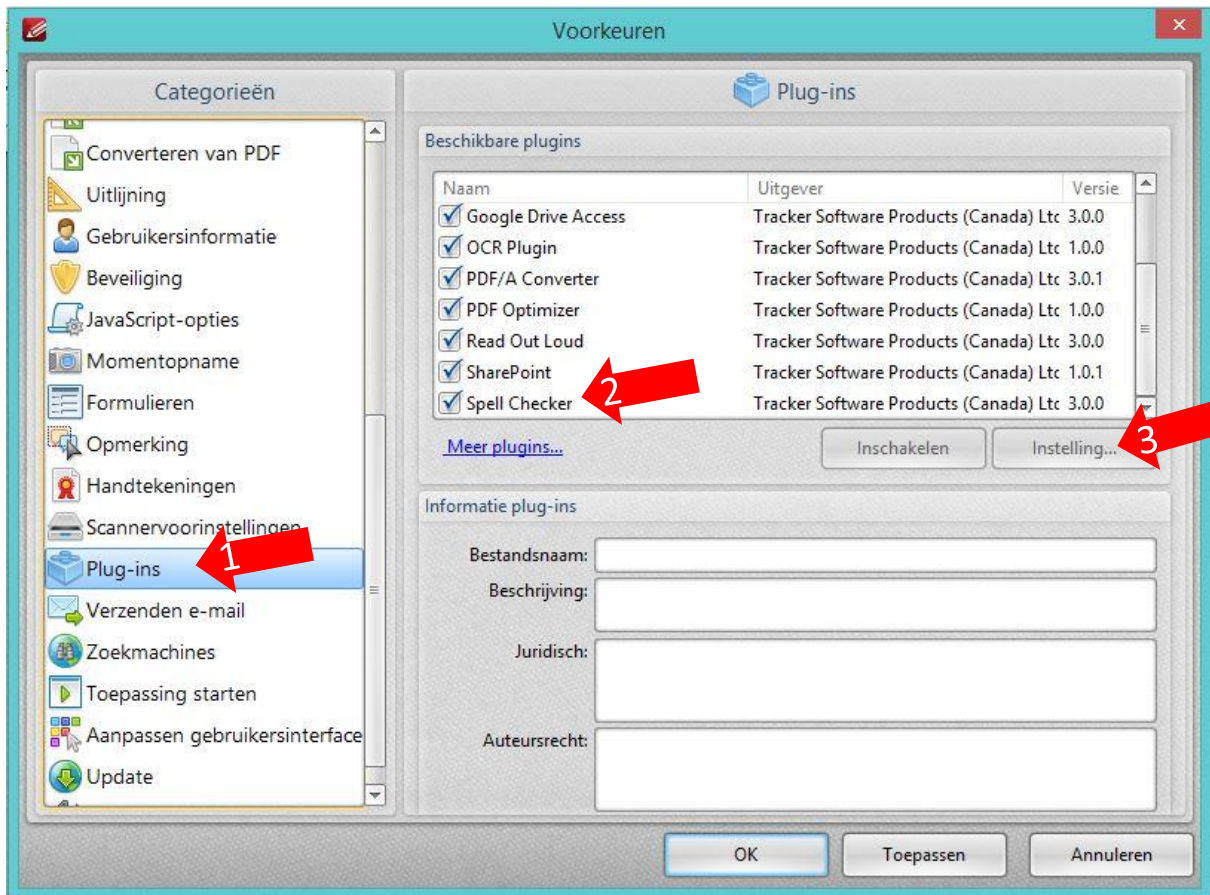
Voorkeuren

Categorieën

Converteren van PDF
Uitlijning
Gebruikersinformatie
Beveiliging
JavaScript-opties
Momentopname
Formulieren
Opmerking
Handtekeningen
Scannervoorinstellingen
Plug-ins
Verzenden e-mail
Zoekmachines
Toepassing starten
Aanpassen gebruikersinterface
Update

1

Plug-ins

Beschikbare plugins

| Naam | Uitgever | Versie |
|---|---|---|
| Google Drive Access | Tracker Software Products (Canada) Ltc | 3.0.0 |
| OCR Plugin | Tracker Software Products (Canada) Ltc | 1.0.0 |
| PDF/A Converter | Tracker Software Products (Canada) Ltc | 3.0.1 |
| PDF Optimizer | Tracker Software Products (Canada) Ltc | 1.0.0 |
| Read Out Loud | Tracker Software Products (Canada) Ltc | 3.0.0 |
| SharePoint | Tracker Software Products (Canada) Ltc | 1.0.1 |
| Spell Checker | Tracker Software Products (Canada) Ltc | 3.0.0 |

2

Meer plugins...

Inschakelen

Instelling...

3

Informatie plug-ins

Bestandsnaam:
Beschrijving:
Juridisch:
Auteursrecht:

OK
Toepassen
Annuleren